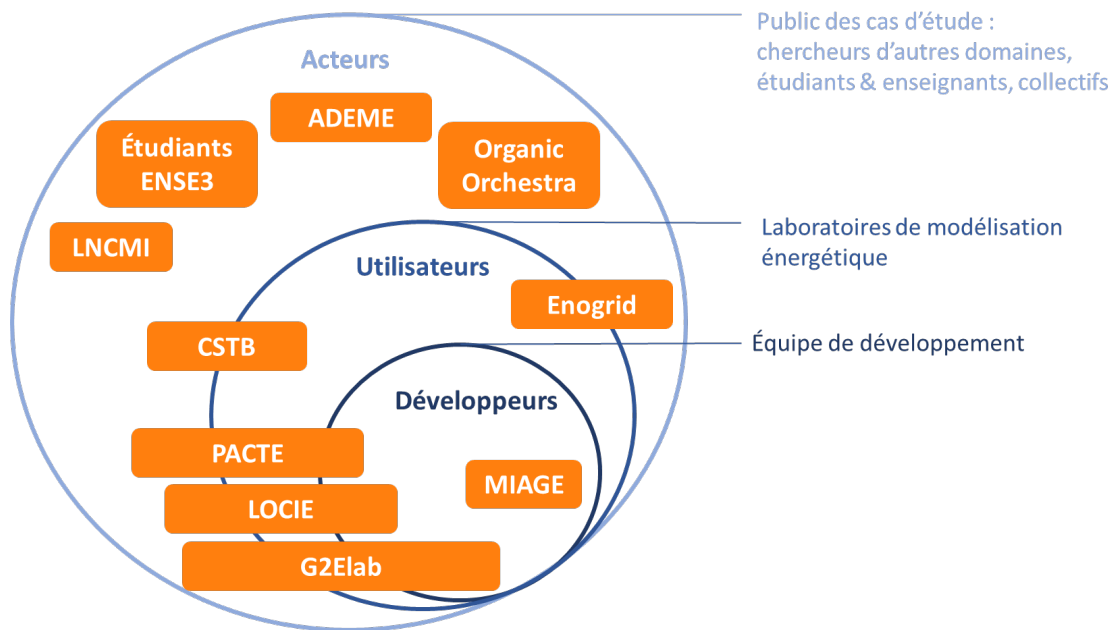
Public des cas d'étude : chercheurs d'autres domaines, étudiants & enseignants, collectifs

Acteurs

ADEME

Étudiants ENSE3

Organic Orchestra

LNCMI

Laboratoires de modélisation énergétique

Utilisateurs

Enogrid

CSTB

Équipe de développement

Développeurs

PACTE

MIAGE

LOCIE

G2Elab